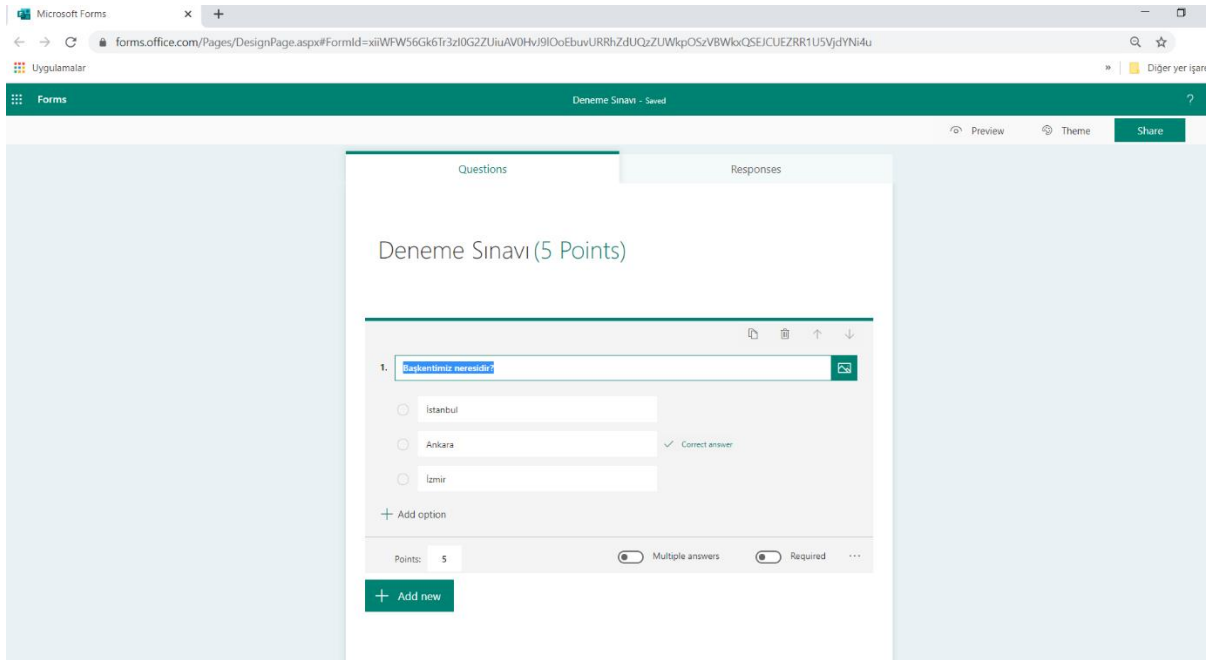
Microsoft Forms ×
forms.office.com/Pages/DesignPage.aspx#FormId=xiiWFW56Gk6Tr3zI0G2ZUiuAV0HvJ9lOoEbuvURRhZdUQzZUWkpOSzVBWkxQSEJCUEZRR1U5VjdYNi4u
Uygulamalar
Diğer yer işare

Forms
Deneme Sınavı - Saved
?

Preview
Theme
Share

Questions
Responses

Deneme Sınavı (5 Points)

1. Başkentimiz neresidir?

İstanbul
Ankara
Correct answer
İzmir
+ Add option

Points: 5
Multiple answers
Required
...

+ Add new